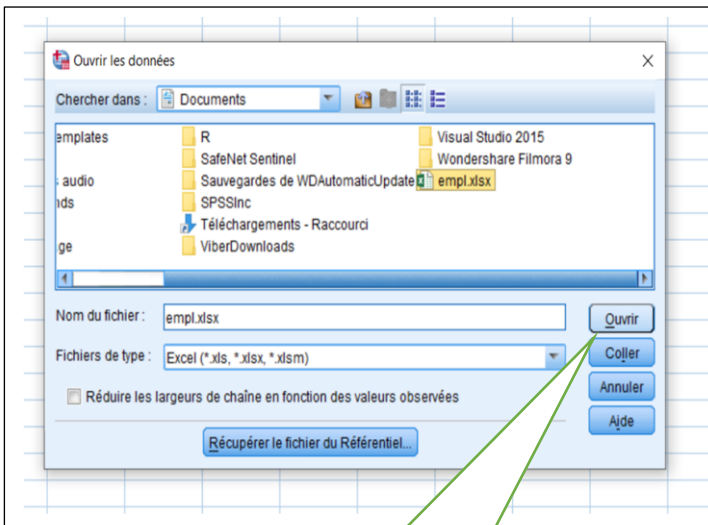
Ouvrir les données

Chercher dans : Documents

emplates
s audio
nds
ge

R
SafeNet Sentinel
Sauvegardes de WDAutomaticUpdate
SPSSInc
Téléchargements - Raccourci
ViberDownloads

Visual Studio 2015
Wondershare Filmora 9
empl.xlsx

Nom du fichier : empl.xlsx

Fichiers de type : Excel (*.xls, *.xlsx, *.xlsm)

Réduire les largeurs de chaîne en fonction des valeurs observées

Récupérer le fichier du Référentiel...

Ouvrir
Coller
Annuler
Aide